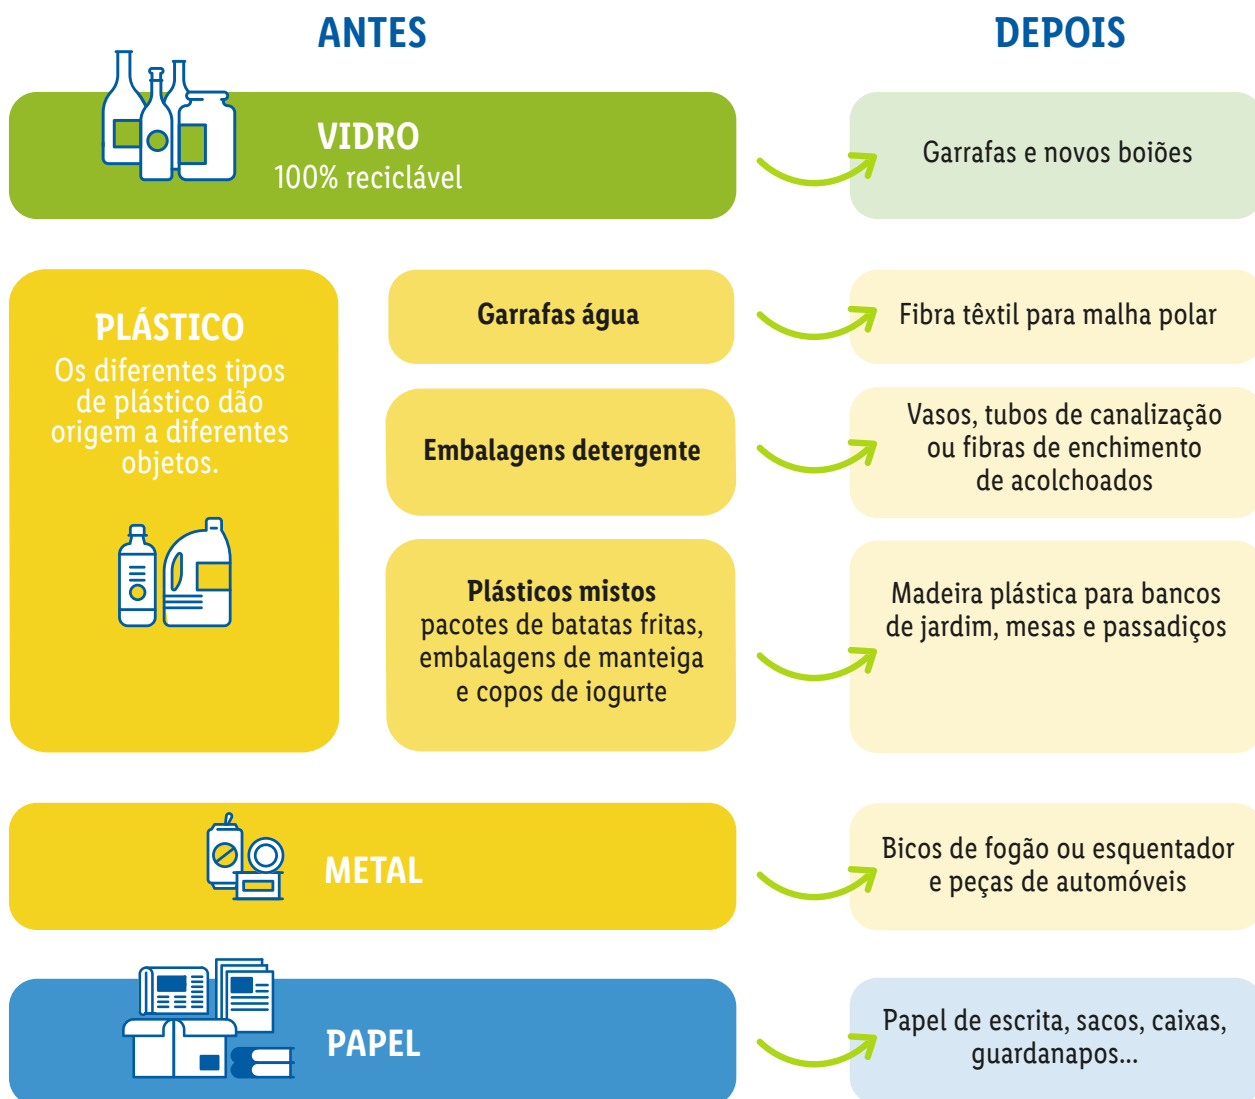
ANTES

DEPOIS

VIDRO
100% reciclável

Garrafas e novos boiões

PLÁSTICO
Os diferentes tipos de plástico dão origem a diferentes objetos.

Garrafas água

Fibra têxtil para malha polar

Embalagens detergente

Vasos, tubos de canalização ou fibras de enchimento de acolchoados

Plásticos mistos
pacotes de batatas fritas, embalagens de manteiga e copos de iogurte

Madeira plástica para bancos de jardim, mesas e passadiços

METAL

Bicos de fogão ou esquentador e peças de automóveis

PAPEL

Papel de escrita, sacos, caixas, guardanapos...